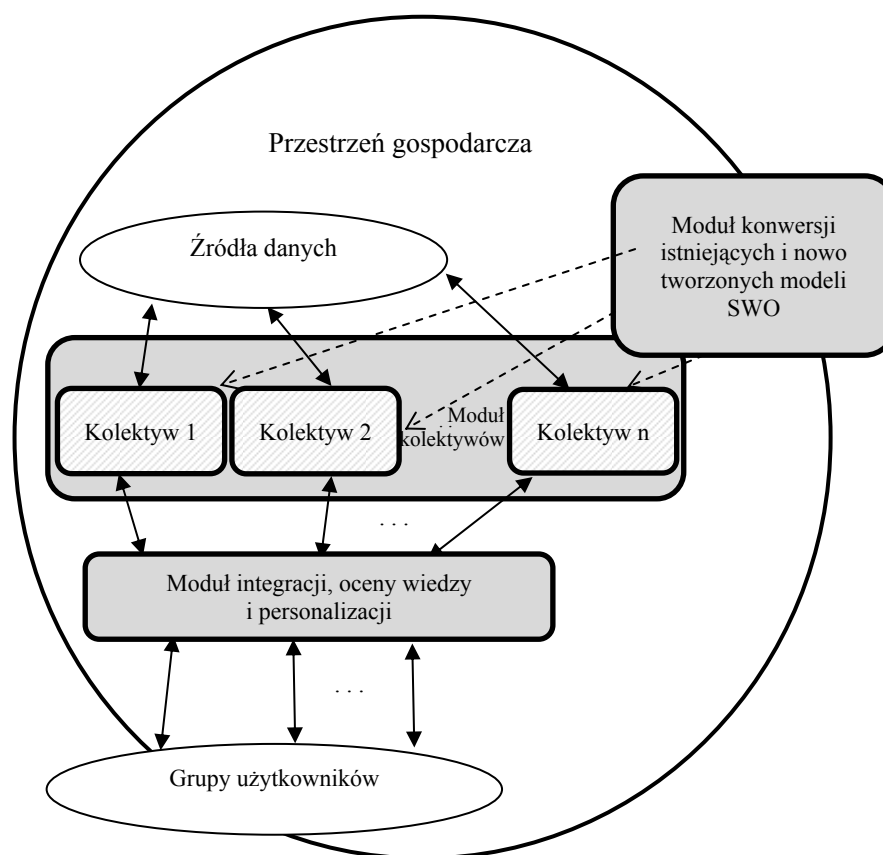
Przestrzeń gospodarcza

Moduł konwersji istniejących i nowo tworzonych modeli SWO

Źródła danych

Kolektyw 1

Kolektyw 2

Moduł kolektywów

Kolektyw n

. . .

Moduł integracji, oceny wiedzy i personalizacji

. . .

Grupy użytkowników